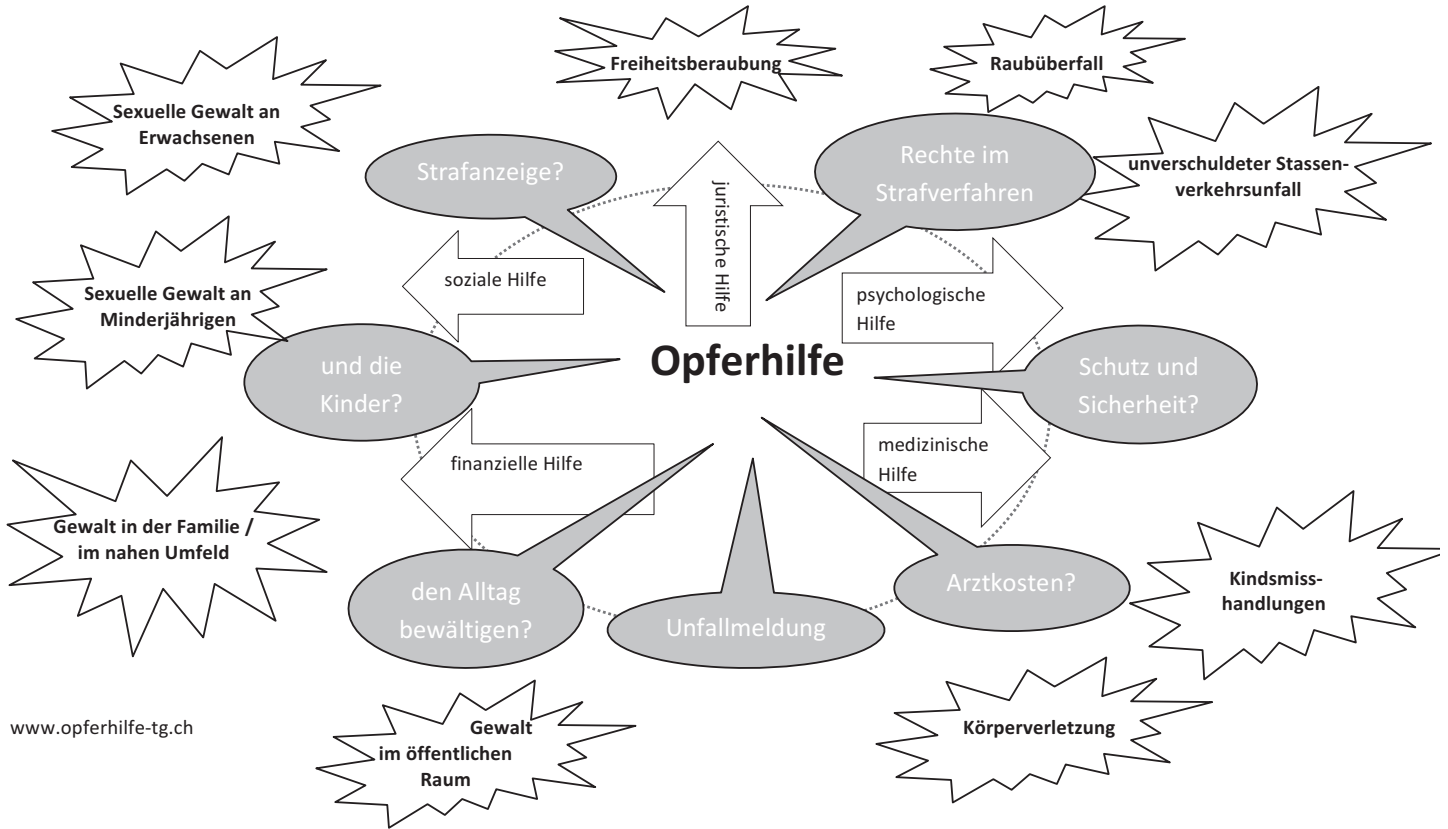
Freiheitsberaubung

Raubüberfall

Sexuelle Gewalt an Erwachsenen

Strafanzeige?

juristische Hilfe

Rechte im Strafverfahren

unverschuldeter Stassenverkehrsunfall

Sexuelle Gewalt an Minderjährigen

soziale Hilfe

psychologische Hilfe

Opferhilfe

und die Kinder?

Schutz und Sicherheit?

finanzielle Hilfe

medizinische Hilfe

Gewalt in der Familie / im nahen Umfeld

den Alltag bewältigen?

Unfallmeldung

Arztkosten?

Kindsmisshandlungen

www.opferhilfe-tg.ch

Gewalt im öffentlichen Raum

Körperverletzung